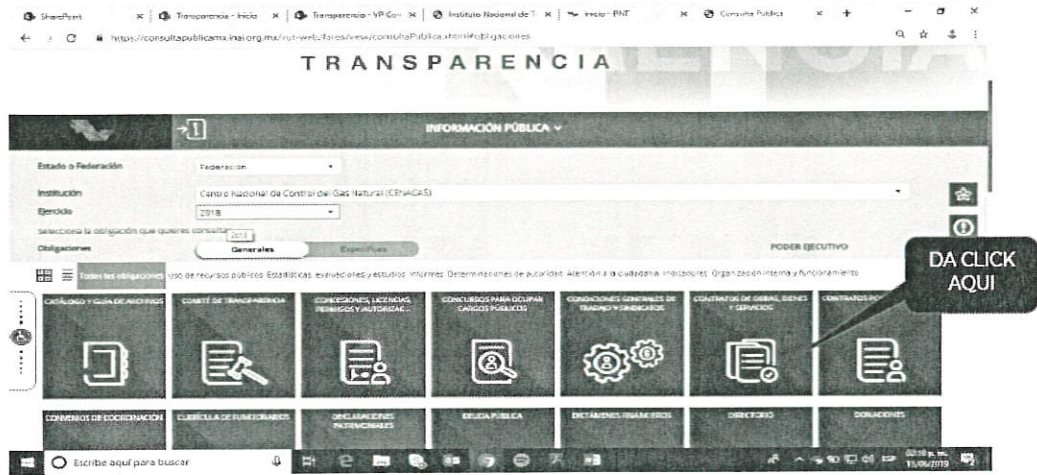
SharePoint × | Transparencia - Inicio × | Transparencia - VP Con × | Instituto Nacional de T × | Inicio - PNT × | Consulta Publica × +

https://consultapublicamx.inai.org.mx/vut-web/faces/view/consultaPublica.xhtml#obligaciones

TRANSPARENCIA

INFORMACIÓN PÚBLICA

Estado o Federación Federación

Institución Centro Nacional de Control del Gas Natural (CENAGAS)

Ejercicio 2018

selecciona la obligación que quieres consultar 2018

Obligaciones Generales Específicas PODER EJECUTIVO

Todas las obligaciones Uso de recursos públicos Estadísticas, evaluaciones y estudios Informes Determinaciones de autoridad Atención a la ciudadanía Indicadores Organización interna y funcionamiento

DA CLICK AQUI

CATÁLOGO Y GUÍA DE ARCHIVOS

COMITÉ DE TRANSPARENCIA

CONCESIONES, LICENCIAS, PERMISOS Y AUTORIZAC...

CONCURSOS PARA OCUPAR CARGOS PÚBLICOS

CONDICIONES GENERALES DE TRABAJO Y SINDICATOS

CONTRATOS DE OBRAS, BIENES Y SERVICIOS

CONTRATOS PO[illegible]

CONVENIOS DE COORDINACIÓN

CURRÍCULA DE FUNCIONARIOS

DECLARACIONES PATRIMONIALES

DEUDA PÚBLICA

DICTÁMENES FINANCIEROS

DIRECTORIO

DONACIONES

Escribe aquí para buscar

02:10 p. m. 11/06/2019